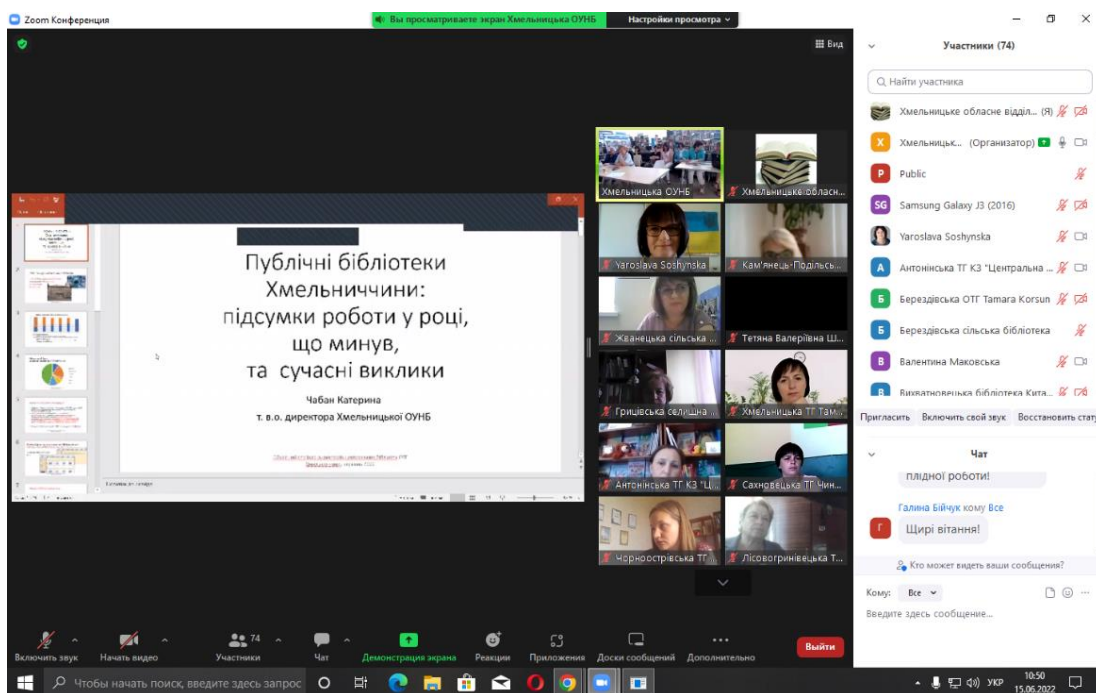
Zoom Конференция

Вы просматриваете экран Хмельницька ОУНБ

Настройки просмотра

Вид

Публічні бібліотеки Хмельниччини: підсумки роботи у році, що минув, та сучасні виклики

Чабан Катерина
т. в.о. директора Хмельницької ОУНБ

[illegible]

Хмельницька ОУНБ
Хмельницьке обласн...
Yaroslava Soshynska
Кам'янець-Подільсь...
Жванецька сільська ...
Тетяна Валеріївна Ш...
Грицівська селищна ...
Хмельницька ТГ Там...
Антонінська ТГ КЗ "Ц...
Сахновецька ТГ Чин...
Чорноострівська ТГ...
Лісовогринівецька Т...

Участники (74)

Найти участника

Хмельницьке обласне відді... (Я)
Хмельницьк... (Организатор)
Public
Samsung Galaxy J3 (2016)
Yaroslava Soshynska
Антонінська ТГ КЗ "Центральна ...
Берездівська ОТГ Tamara Korsun
Берездівська сільська бібліотека
Валентина Маковська
Вихватновецька бібліотека Кита...

Пригласить   Включить свой звук   Восстановить стату

Чат

плідної роботи!

Галина Бійчук кому Все

Щирі вітання!

Кто может видеть ваши сообщения?

Кому: Все

Введите здесь сообщение...

Включить звук   Начать видео   74 Участники   Чат   Демонстрация экрана   Реакции   Приложения   Доски сообщений   Дополнительно   Выйти

Чтобы начать поиск, введите здесь запрос

УКР   10:50   15.06.2022